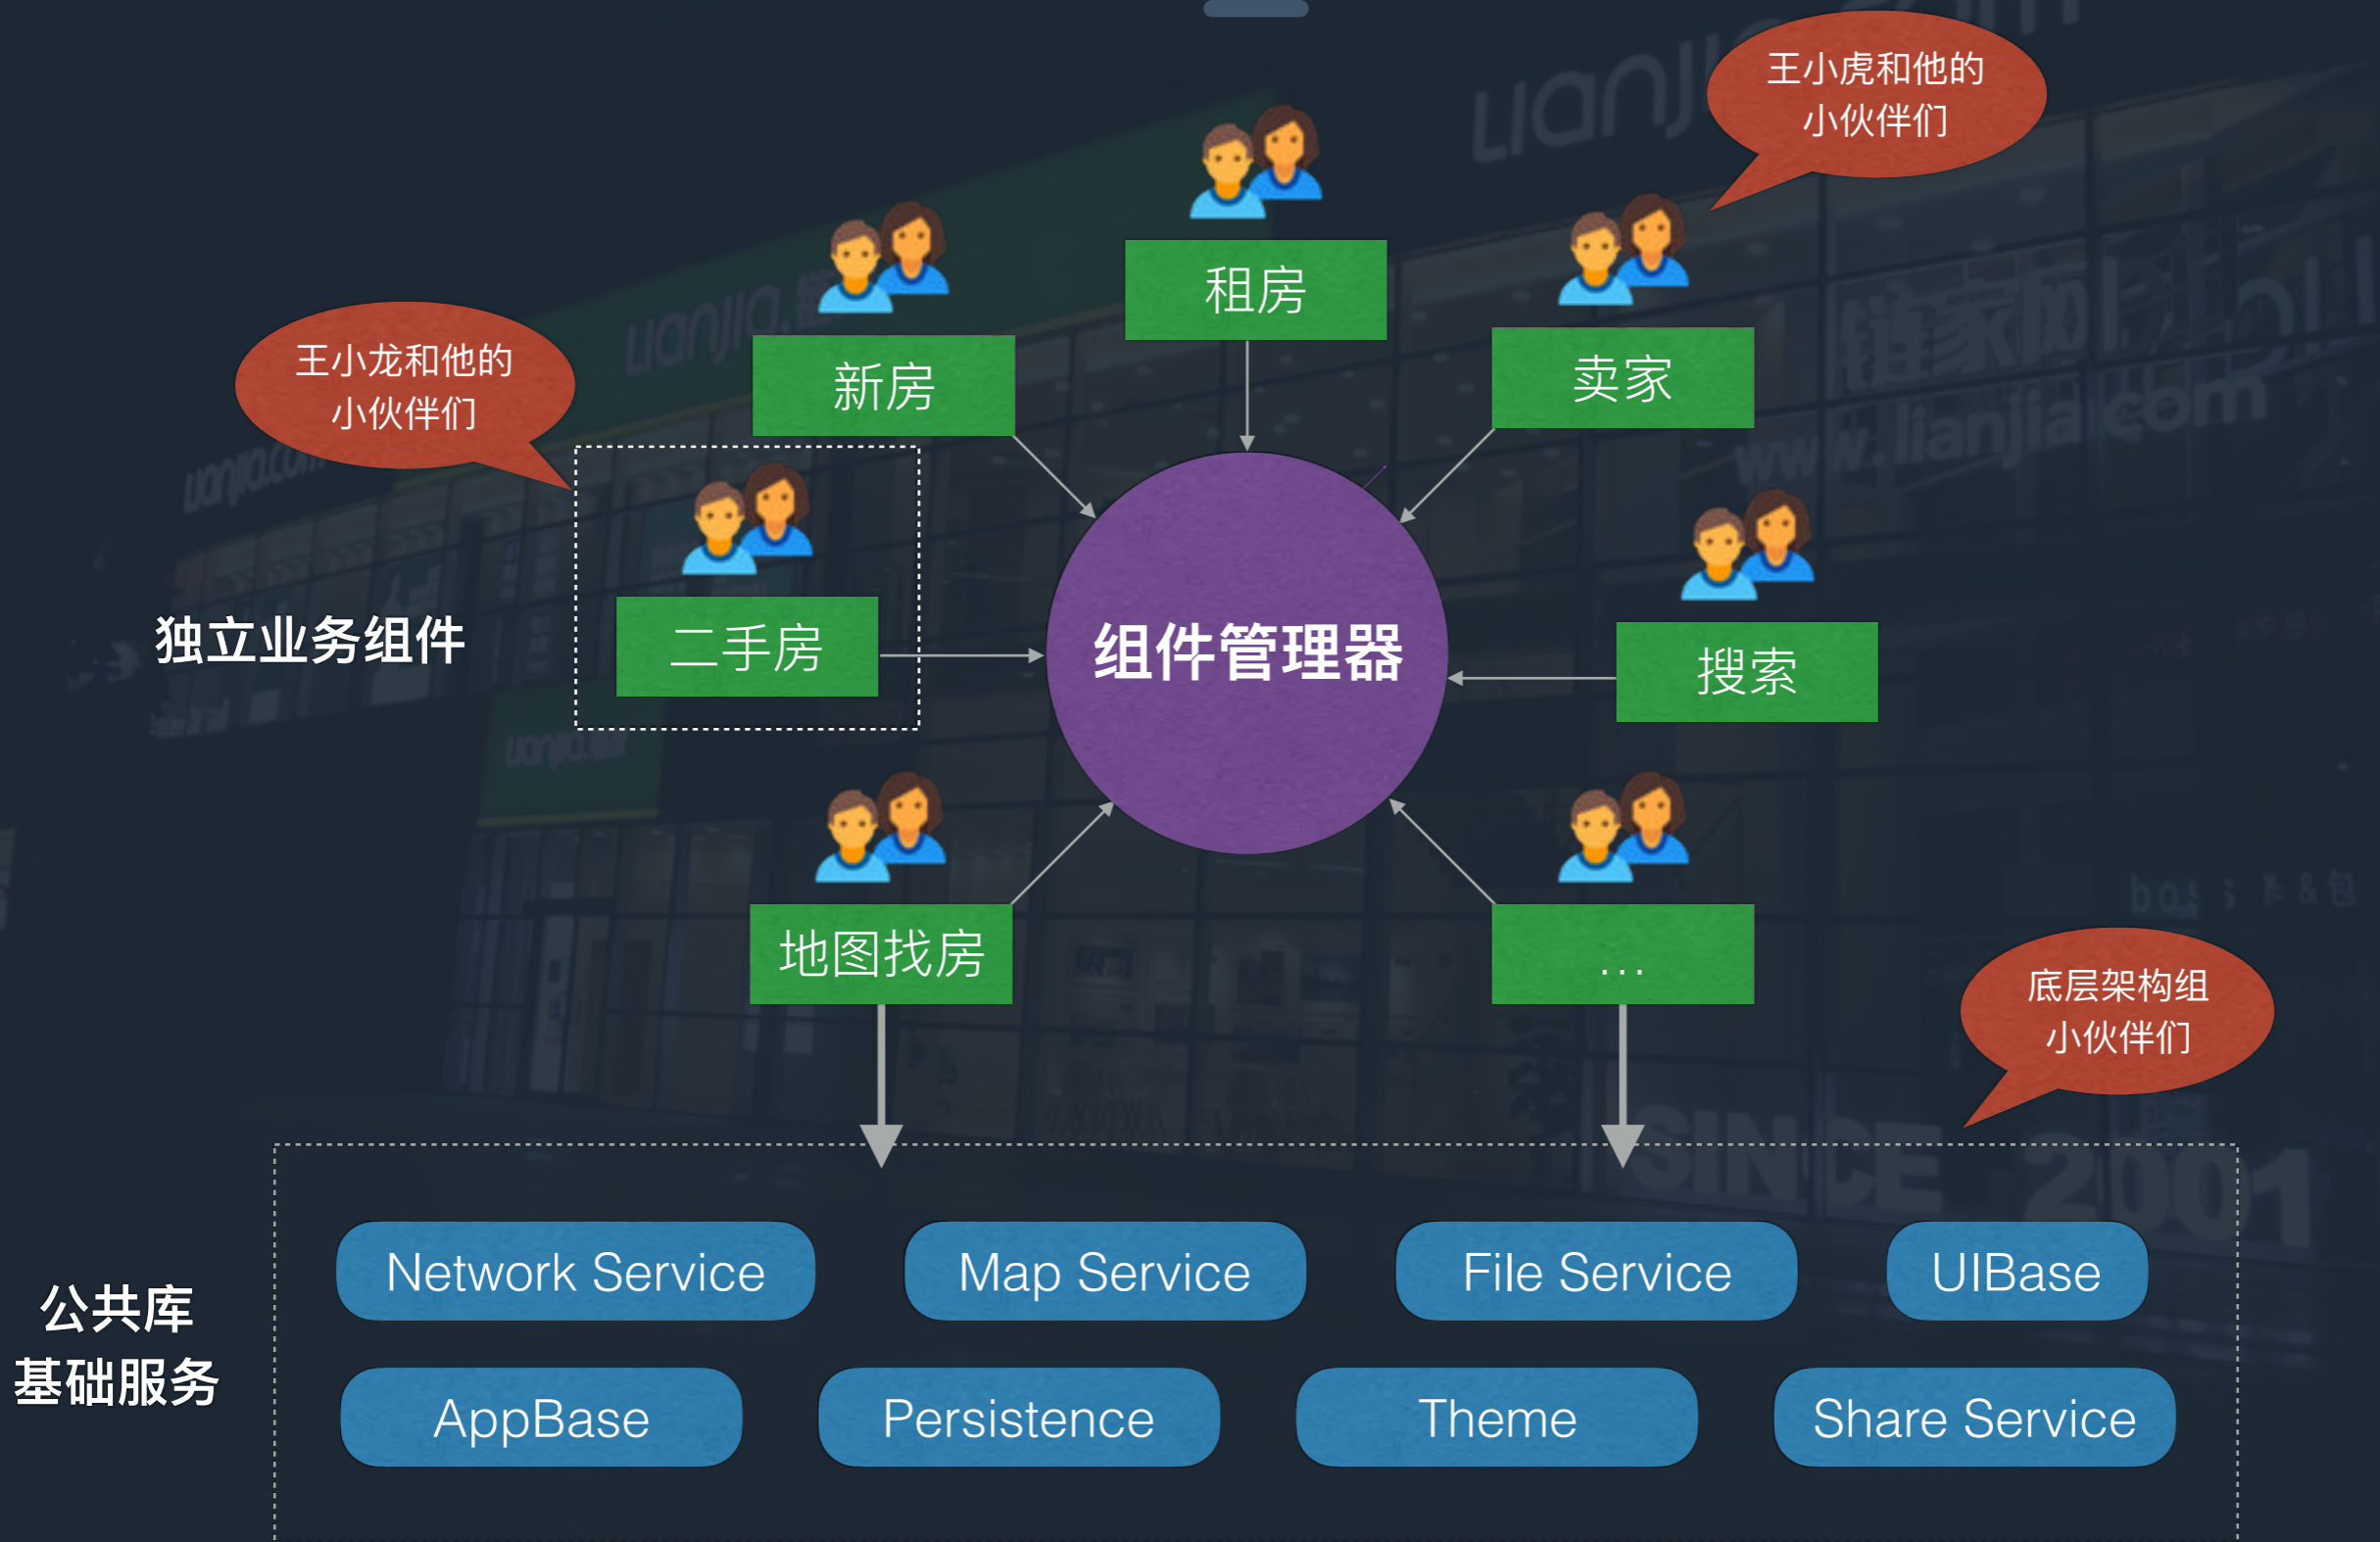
王小虎和他的小伙伴们

租房

新房

卖家

王小龙和他的小伙伴们

二手房

独立业务组件

组件管理器

搜索

地图找房

...

底层架构组小伙伴们

公共库
基础服务

Network Service

Map Service

File Service

UIBase

AppBase

Persistence

Theme

Share Service